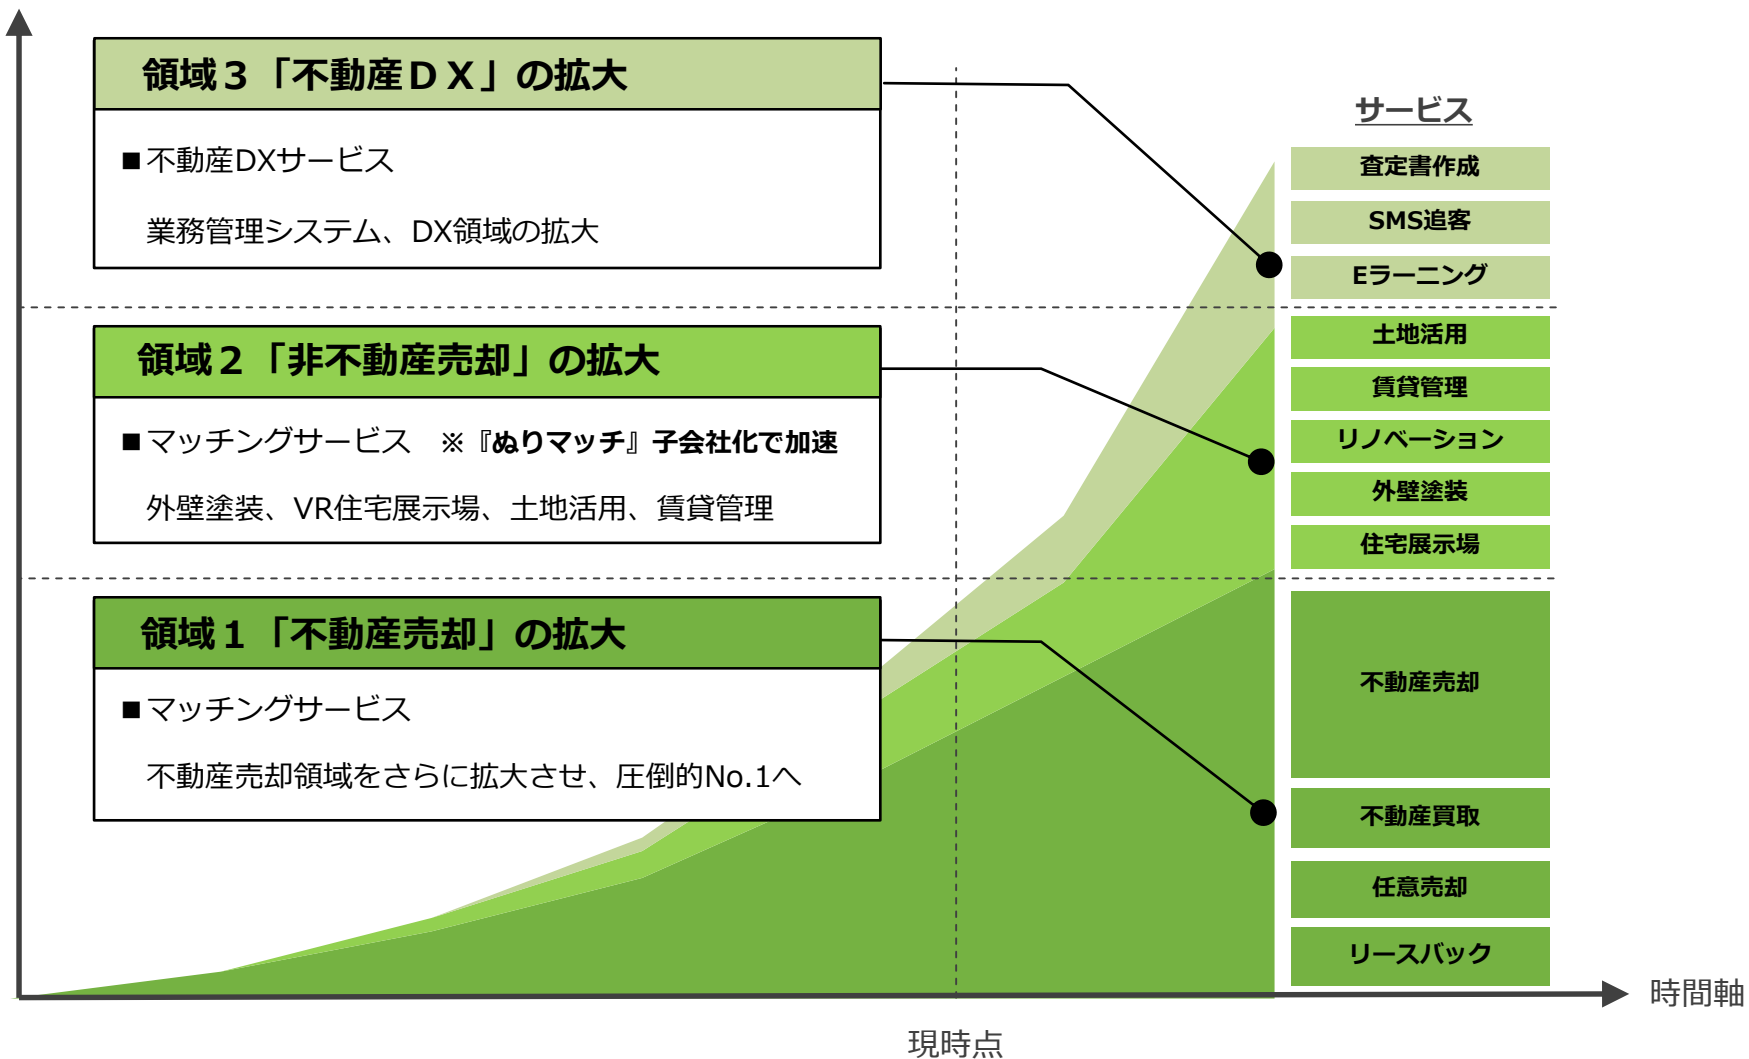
領域３「不動産ＤＸ」の拡大

■不動産DXサービス

業務管理システム、DX領域の拡大

領域２「非不動産売却」の拡大

■マッチングサービス　※『ぬりマッチ』子会社化で加速

外壁塗装、VR住宅展示場、土地活用、賃貸管理

領域１「不動産売却」の拡大

■マッチングサービス

不動産売却領域をさらに拡大させ、圧倒的No.1へ

サービス

査定書作成

SMS追客

Eラーニング

土地活用

賃貸管理

リノベーション

外壁塗装

住宅展示場

不動産売却

不動産買取

任意売却

リースバック

時間軸

現時点